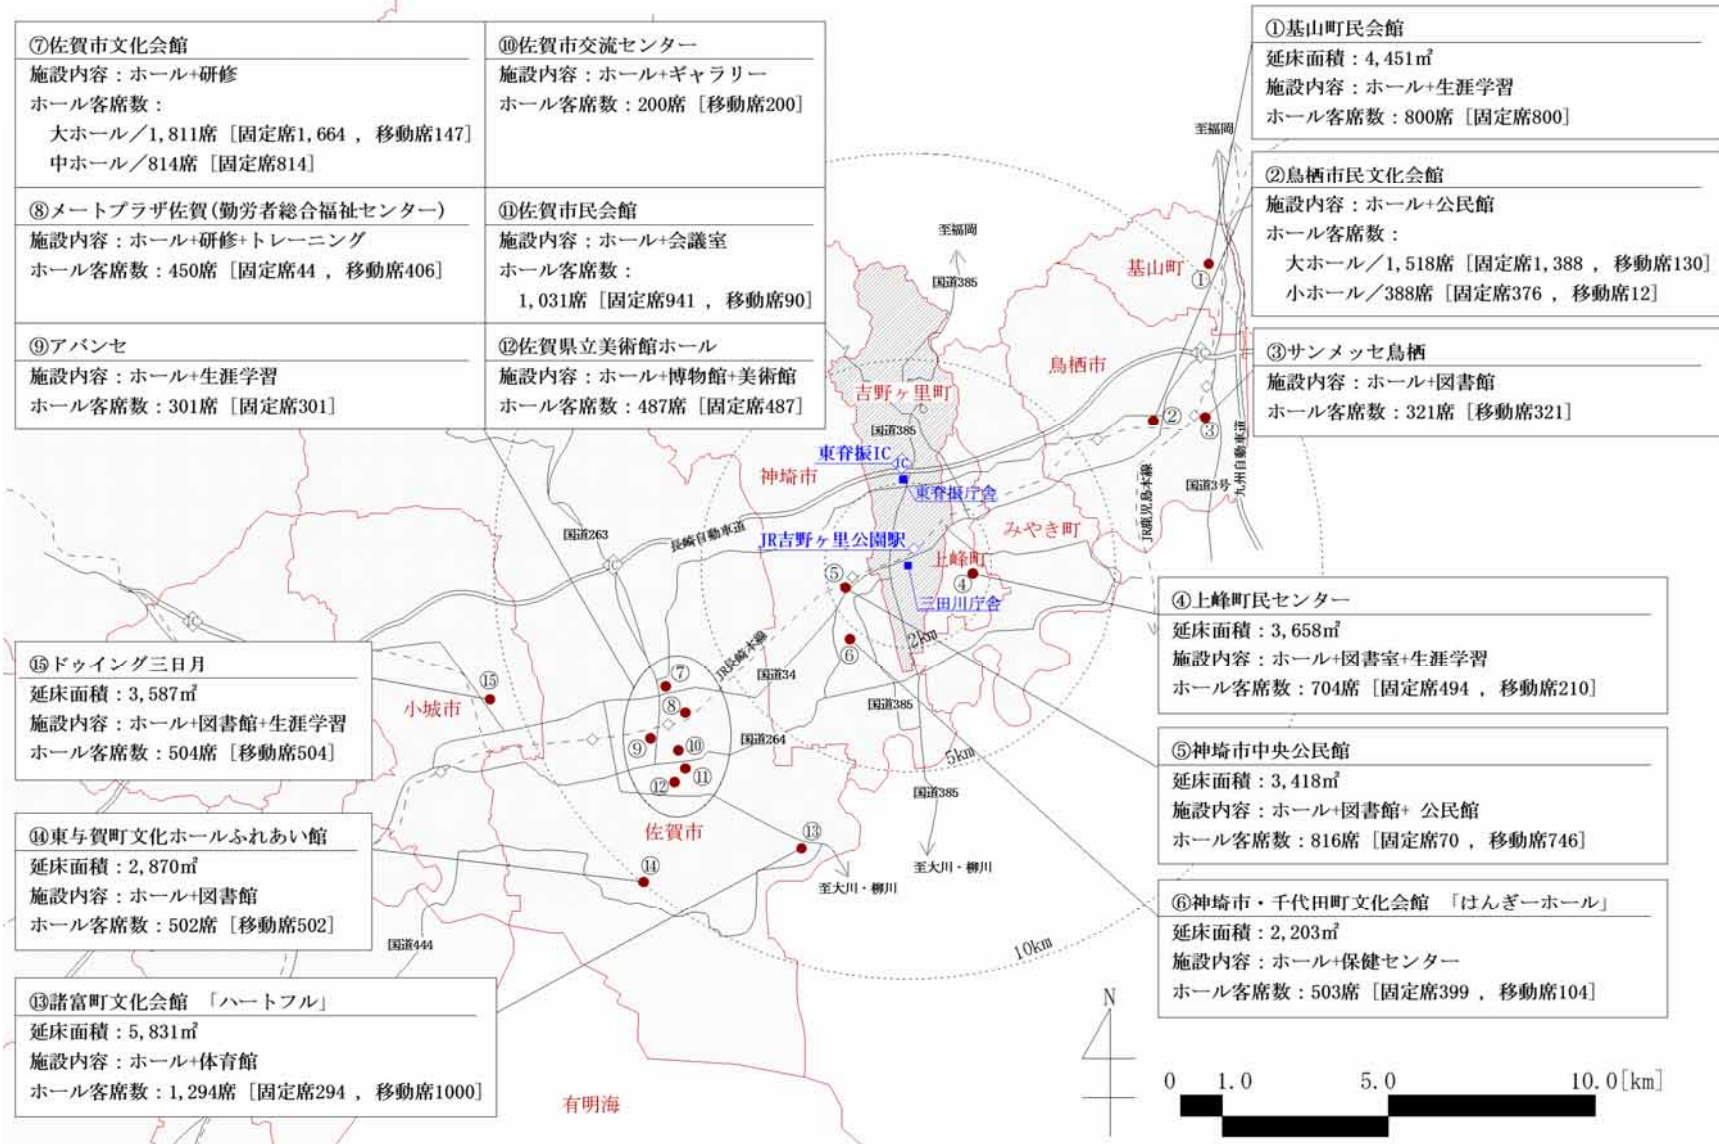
⑦佐賀市文化会館
施設内容：ホール+研修
ホール客席数：
大ホール／1,811席［固定席1,664，移動席147］
中ホール／814席［固定席814］

⑩佐賀市交流センター
施設内容：ホール+ギャラリー
ホール客席数：200席［移動席200］

⑧メートプラザ佐賀(勤労者総合福祉センター)
施設内容：ホール+研修+トレーニング
ホール客席数：450席［固定席44，移動席406］

⑪佐賀市民会館
施設内容：ホール+会議室
ホール客席数：
1,031席［固定席941，移動席90］

⑨アバンセ
施設内容：ホール+生涯学習
ホール客席数：301席［固定席301］

⑫佐賀県立美術館ホール
施設内容：ホール+博物館+美術館
ホール客席数：487席［固定席487］

①基山町民会館
延床面積：4,451㎡
施設内容：ホール+生涯学習
ホール客席数：800席［固定席800］

②鳥栖市民文化会館
施設内容：ホール+公民館
ホール客席数：
大ホール／1,518席［固定席1,388，移動席130］
小ホール／388席［固定席376，移動席12］

③サンメッセ鳥栖
施設内容：ホール+図書館
ホール客席数：321席［移動席321］

至福岡
至福岡
国道385
基山町
鳥栖市
吉野ヶ里町
国道385
東脊振IC
IC
東脊振庁舎
神埼市
みやき町
国道263
長崎自動車道
JR吉野ヶ里公園駅
上峰町
三田川庁舎
JR鹿児島本線
九州自動車道
国道3号
JR長崎本線
国道34
国道385
国道264
2.5km
5km
国道385
至大川・柳川
至大川・柳川
小城市
佐賀市
国道444
10km
有明海

④上峰町民センター
延床面積：3,658㎡
施設内容：ホール+図書室+生涯学習
ホール客席数：704席［固定席494，移動席210］

⑤神埼市中央公民館
延床面積：3,418㎡
施設内容：ホール+図書館+ 公民館
ホール客席数：816席［固定席70，移動席746］

⑥神埼市・千代田町文化会館「はんぎーホール」
延床面積：2,203㎡
施設内容：ホール+保健センター
ホール客席数：503席［固定席399，移動席104］

⑮ドゥイング三日月
延床面積：3,587㎡
施設内容：ホール+図書館+生涯学習
ホール客席数：504席［移動席504］

⑭東与賀町文化ホールふれあい館
延床面積：2,870㎡
施設内容：ホール+図書館
ホール客席数：502席［移動席502］

⑬諸富町文化会館「ハートフル」
延床面積：5,831㎡
施設内容：ホール+体育館
ホール客席数：1,294席［固定席294，移動席1000］

N
0 1.0 5.0 10.0[km]